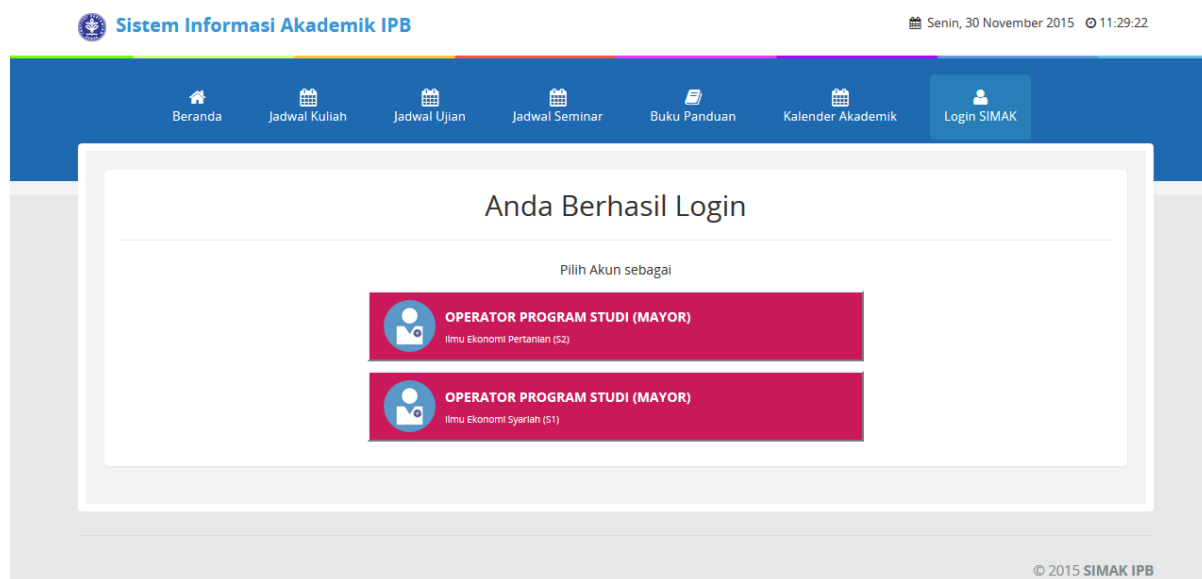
Sistem Informasi Akademik IPB

Senin, 30 November 2015 11:29:22

Beranda Jadwal Kuliah Jadwal Ujian Jadwal Seminar Buku Panduan Kalender Akademik Login SIMAK

Anda Berhasil Login

Pilih Akun sebagai

OPERATOR PROGRAM STUDI (MAYOR)
Ilmu Ekonomi Pertanian (S2)

OPERATOR PROGRAM STUDI (MAYOR)
Ilmu Ekonomi Syariah (S1)

© 2015 SIMAK IPB